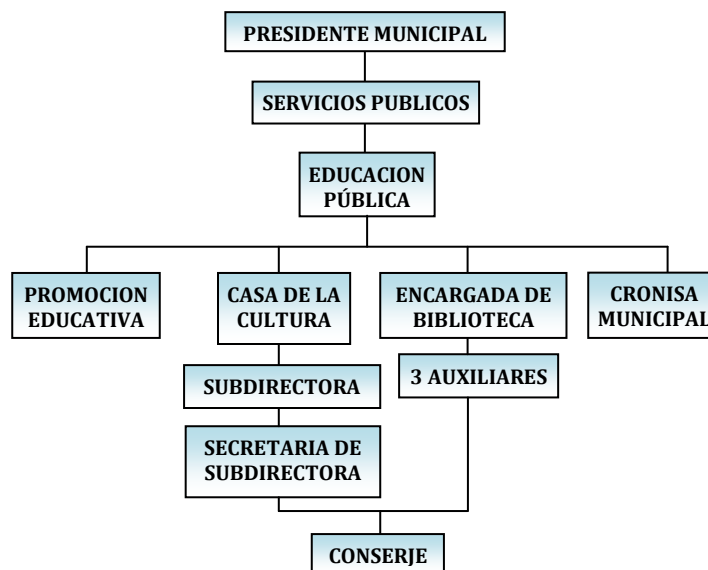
PRESIDENTE MUNICIPAL

SERVICIOS PUBLICOS

EDUCACION PÚBLICA

PROMOCION EDUCATIVA

CASA DE LA CULTURA

ENCARGADA DE BIBLIOTECA

CRONISA MUNICIPAL

SUBDIRECTORA

3 AUXILIARES

SECRETARIA DE SUBDIRECTORA

CONSERJE